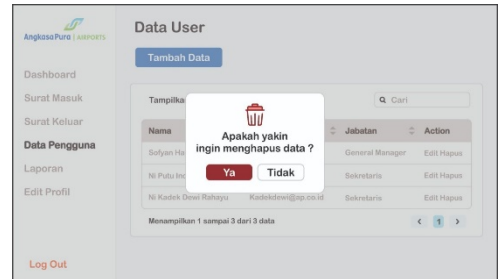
AngkasaPura | AIRPORTS

Dashboard
Surat Masuk
Surat Keluar
Data Pengguna
Laporan
Edit Profil

Log Out

Data User

Tambah Data

Tampilka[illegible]

Cari

| Nama | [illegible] | Jabatan | Action |
|---|---|---|---|
| Sofyan Ha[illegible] | | General Manager | Edit Hapus |
| Ni Putu Inc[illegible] | | Sekretaris | Edit Hapus |
| Ni Kadek Dewi Rahayu | Kadekdewi@ap.co.id | Sekretaris | Edit Hapus |

Menampilkan 1 sampai 3 dari 3 data

< 1 >

Apakah yakin ingin menghapus data ?

Ya
Tidak